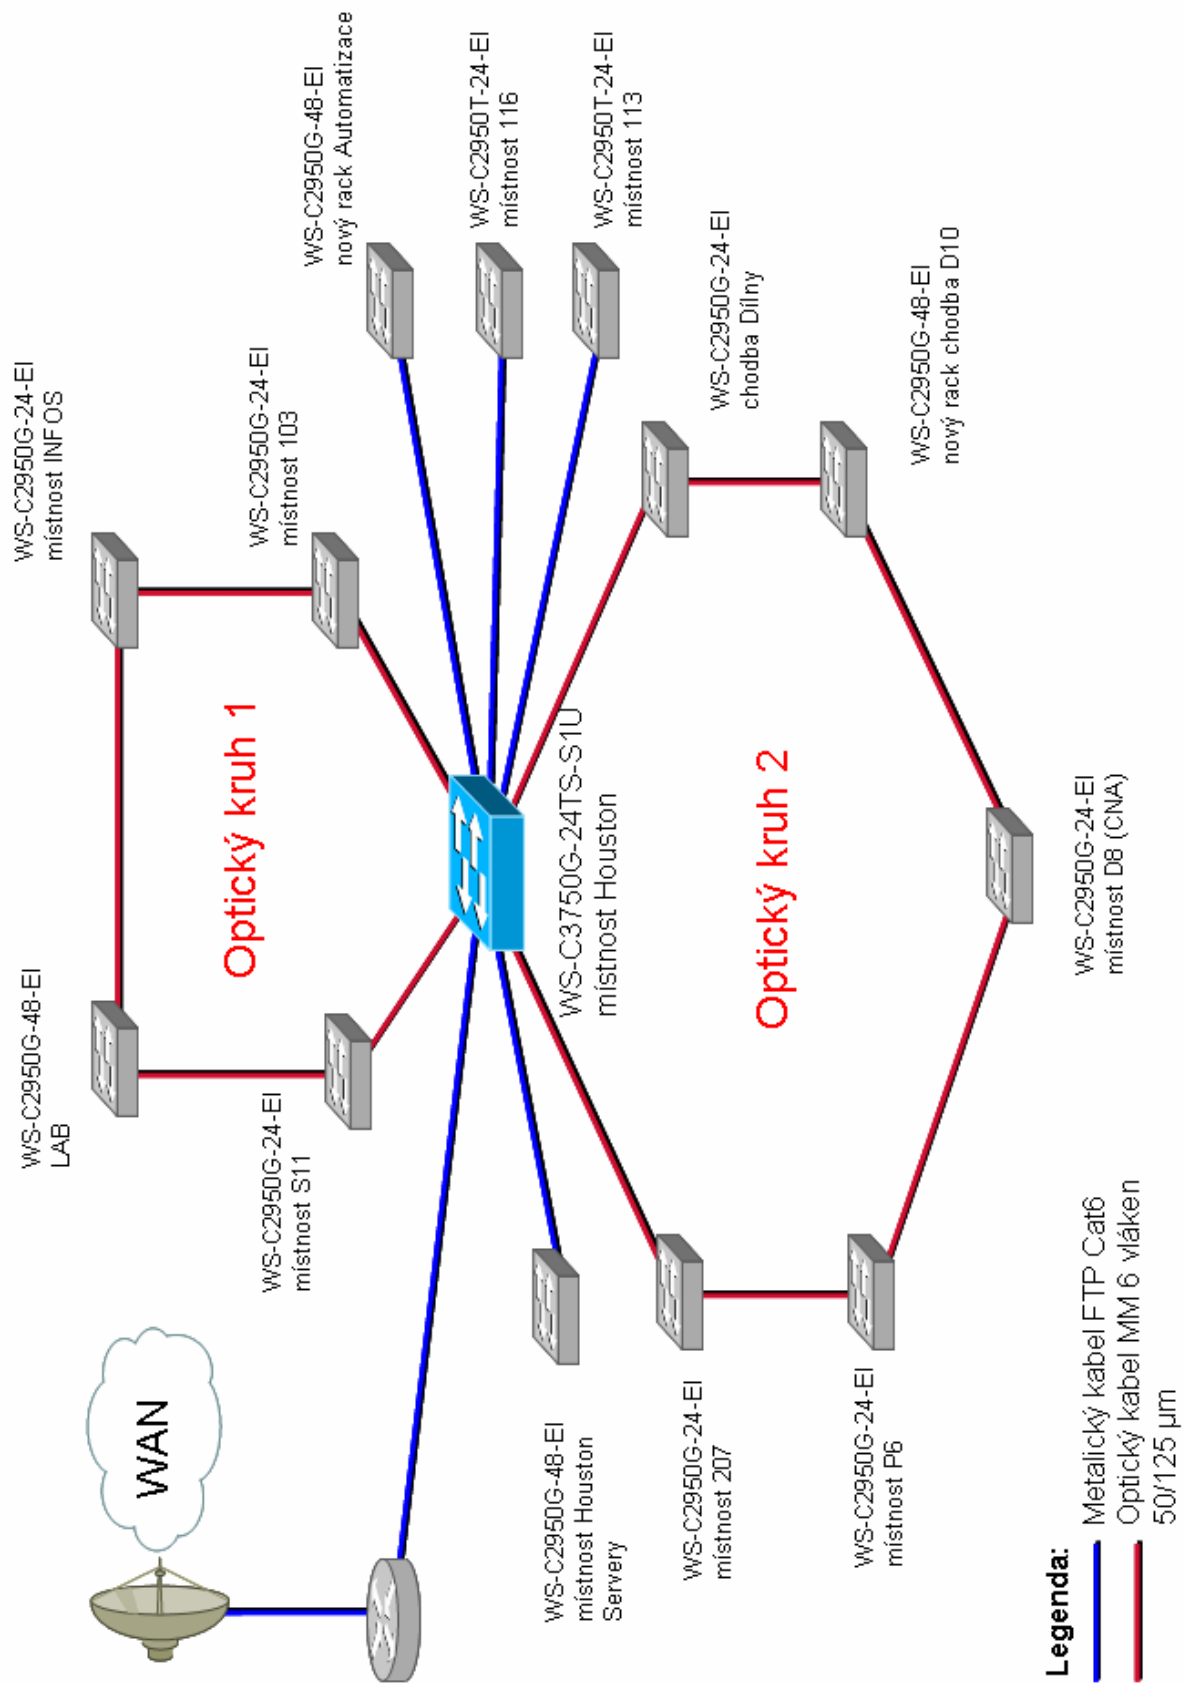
WS-C2950G-48-EI
nový rack Automatizace

WS-C2950T-24-EI
místnost 116

WS-C2950T-24-EI
místnost 113

WS-C2950G-24-EI
místnost INFOS

WS-C2950G-24-EI
místnost 103

WS-C2950G-24-EI
chodba Dílny

WS-C2950G-48-EI
nový rack chodba D10

Optický kruh 1

WS-C3750G-24TS-S1U
místnost Houston

Optický kruh 2

WS-C2950G-24-EI
místnost D8 (CNA)

WS-C2950G-48-EI
LAB

WS-C2950G-24-EI
místnost S11

WAN

WS-C2950G-48-EI
místnost Houston
Servery

WS-C2950G-24-EI
místnost 207

WS-C2950G-24-EI
místnost P6

Legenda:
Metalický kabel FTP Cat6
Optický kabel MM 6 vláken
50/125 µm